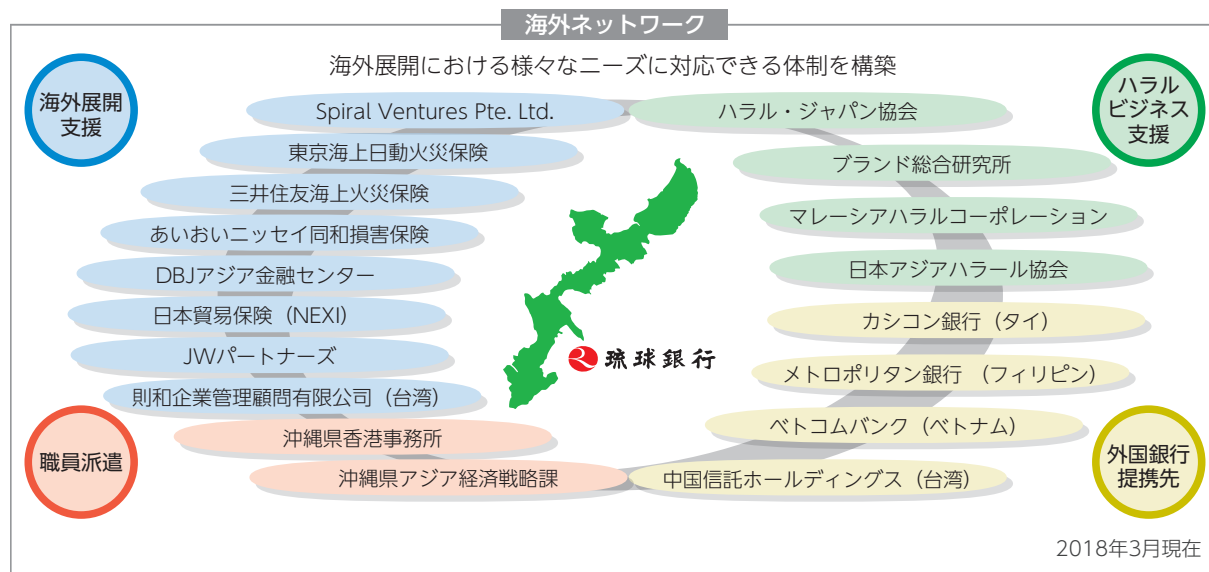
海外ネットワーク

海外展開における様々なニーズに対応できる体制を構築

海外展開支援

Spiral Ventures Pte. Ltd.
東京海上日動火災保険
三井住友海上火災保険
あいおいニッセイ同和損害保険
DBJアジア金融センター
日本貿易保険（NEXI）
JWパートナーズ
則和企業管理顧問有限公司（台湾）

職員派遣

沖縄県香港事務所
沖縄県アジア経済戦略課

琉球銀行

ハラルビジネス支援

ハラル・ジャパン協会
ブランド総合研究所
マレーシアハラルコーポレーション
日本アジアハラール協会

外国銀行提携先

カシコン銀行（タイ）
メトロポリタン銀行 （フィリピン）
ベトコムバンク（ベトナム）
中国信託ホールディングス（台湾）

2018年3月現在